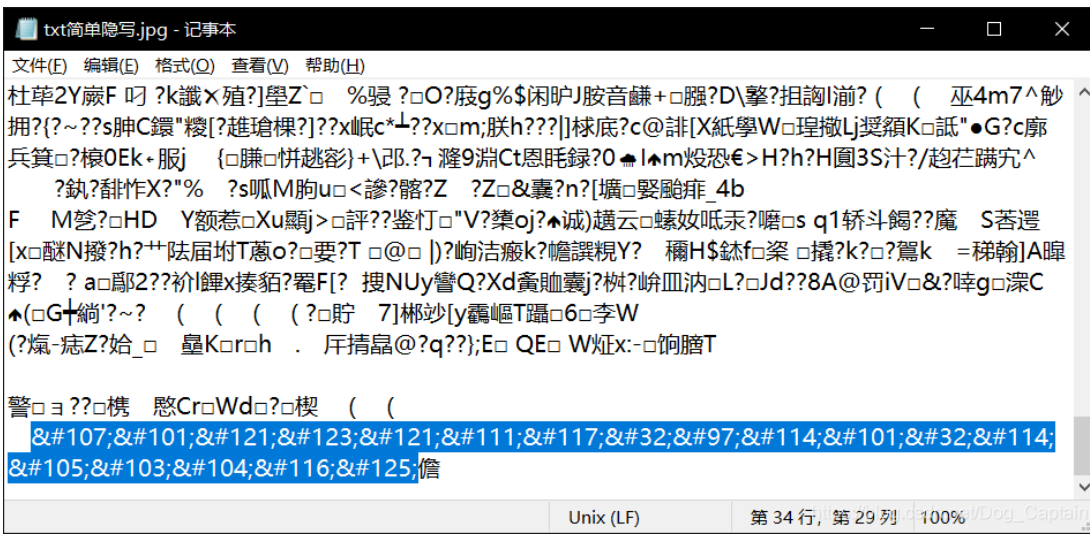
txt简单隐写.jpg - 记事本

文件(F) 编辑(E) 格式(O) 查看(V) 帮助(H)

杜荜2Y蕨F 叼 ?k讖×殖?]壆Z`□ %骎 ?□O?�london g%$闲晌J胺音龻+□臁?D\摰?担詾l湔? ( ( 巫4m7^鲊
拥?{?~??s胂C鐶"稄[?趡琀棵?]??x岷c*┷??x□m;朕h???|]棜底?c@誹[X紙學W□瑆撒Lj奨頽K□詆"●G?c廓
兵箕□?槺0Ek←服j {□膁□忛趒谿}+\�israel?┐瀌9淵Ct恩耗録?0☂l♠m焥恐€>H?h?H圓3S汁?/趋茊蹒宄^
?鈂?翄怍X?"% ?s呱M朐u□<謬?鶻?Z ?Z□&囊?n?[壙□豎颱痱_4b
F M巹?□HD Y额惹□Xu顯j>□訐??鉴忊□"V?爍oj?♠诚)趙云□蠓妏呧汞?嚆□s q1轿斗餲??魔 S莕遐
[x□醚N撥?h?艹陆届坩T蕙o?□要?T □@□ |)?峋洁瘢k?幨謀粯Y? 㽎H$鈥f□粢 □攑?k?□?駑k =梯翰]A暭
粰? ? a□鄏2??祢l鯶x揍貊?罨F[? 搜NUy讐Q?Xd禽瞴囊j?栴?峅皿汭□L?□Jd??8A@罚iV□&?啈g□漈C
♠(□G╋綃'?~? ( ( ( ( ?□贮 7]郴翝[y霾嶇T躡□6□李W
(?熑-痣Z?姶_□ 曐K□r□h . 斤掅畾@?q??};E□ QE□ W炡x:-□饷膪T

警□ョ??□槜 愍Cr□Wd□?□楔 ( (
&#107;&#101;&#121;&#123;&#121;&#111;&#117;&#32;&#97;&#114;&#101;&#32;&#114;&#105;&#103;&#104;&#116;&#125;儋

Unix (LF) 第 34 行，第 29 列 100% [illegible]/Dog_Captain